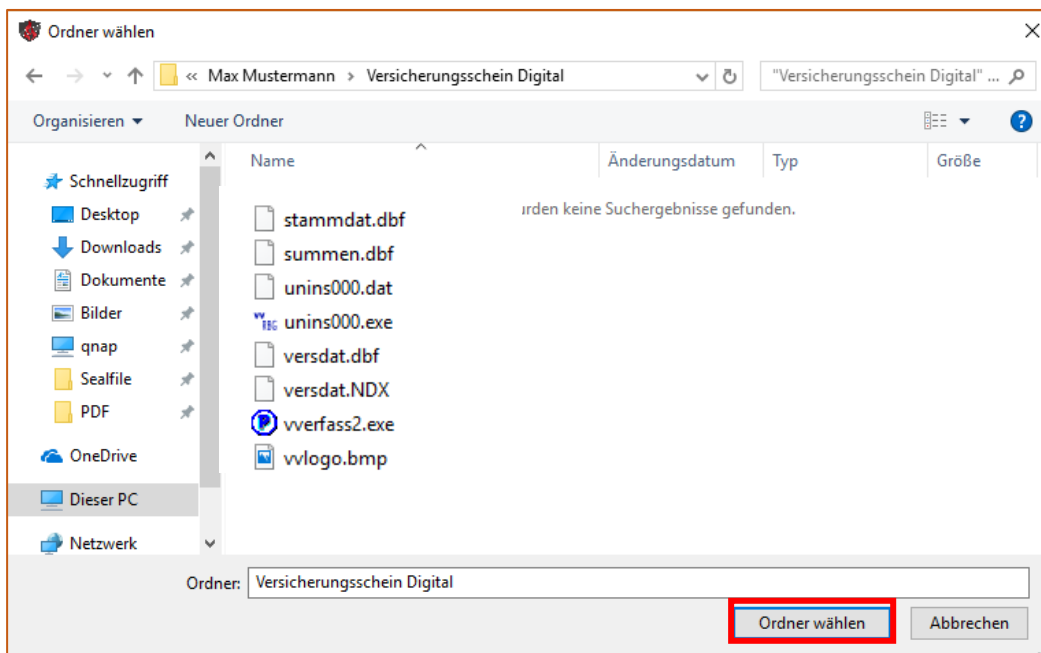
Ordner wählen

« Max Mustermann › Versicherungsschein Digital

"Versicherungsschein Digital" ...

Organisieren ▾ Neuer Ordner

Schnellzugriff
Desktop
Downloads
Dokumente
Bilder
qnap
Sealfile
PDF
OneDrive
Dieser PC
Netzwerk

| Name | Änderungsdatum | Typ | Größe |
|---|---|---|---|

urden keine Suchergebnisse gefunden.

stammdat.dbf
summen.dbf
unins000.dat
unins000.exe
versdat.dbf
versdat.NDX
vverfass2.exe
vvlogo.bmp

Ordner: Versicherungsschein Digital

Ordner wählen Abbrechen